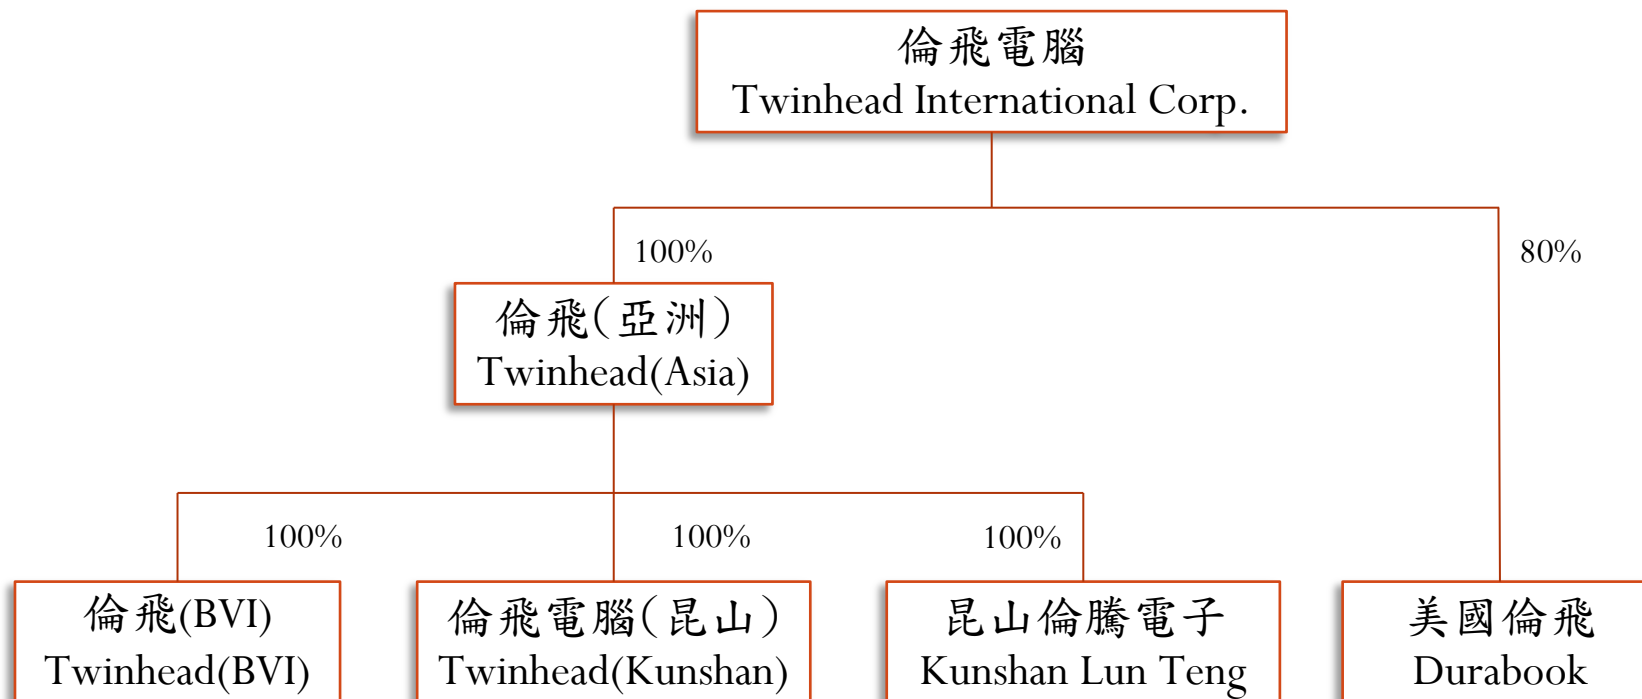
倫飛電腦
Twinhead International Corp.

100%

80%

倫飛（亞洲）
Twinhead(Asia)

100%

100%

100%

倫飛(BVI)
Twinhead(BVI)

倫飛電腦（昆山）
Twinhead(Kunshan)

昆山倫騰電子
Kunshan Lun Teng

美國倫飛
Durabook